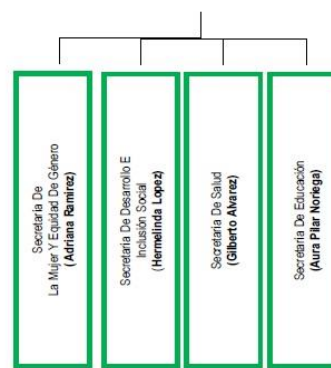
Secretaria De La Mujer Y Equidad De Género (Adriana Ramirez)

Secretaria De Desarrollo E Inclusión Social (Hermelinda Lopez)

Secretaria De Salud (Gilberto Alvarez)

Secretaria De Educación (Aura Pilar Noriega)